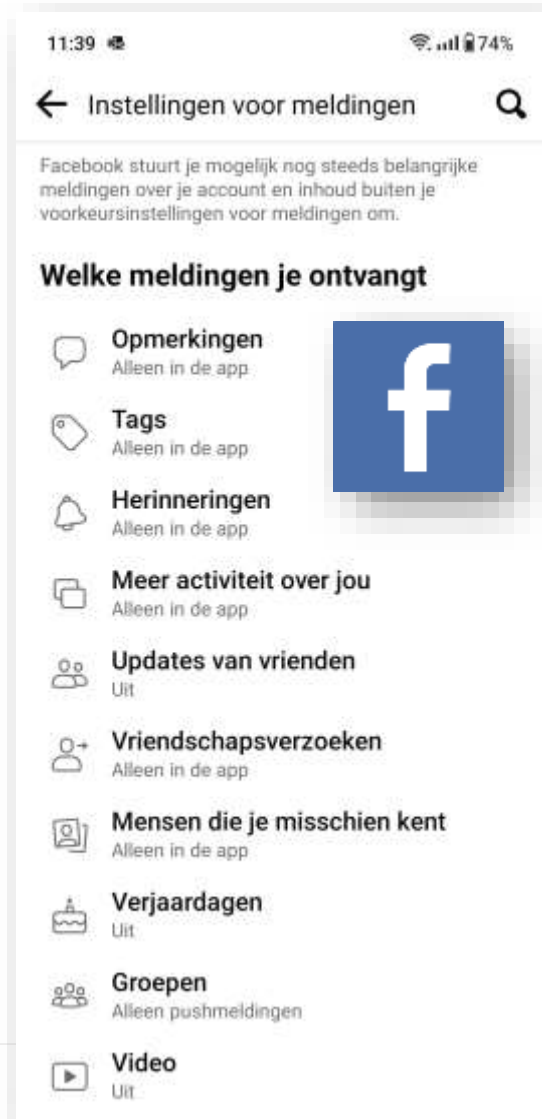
11:39

74%

Instellingen voor meldingen

Facebook stuurt je mogelijk nog steeds belangrijke meldingen over je account en inhoud buiten je voorkeursinstellingen voor meldingen om.

Welke meldingen je ontvangt

Opmerkingen
Alleen in de app

Tags
Alleen in de app

Herinneringen
Alleen in de app

Meer activiteit over jou
Alleen in de app

Updates van vrienden
Uit

Vriendschapsverzoeken
Alleen in de app

Mensen die je misschien kent
Alleen in de app

Verjaardagen
Uit

Groepen
Alleen pushmeldingen

Video
Uit

f